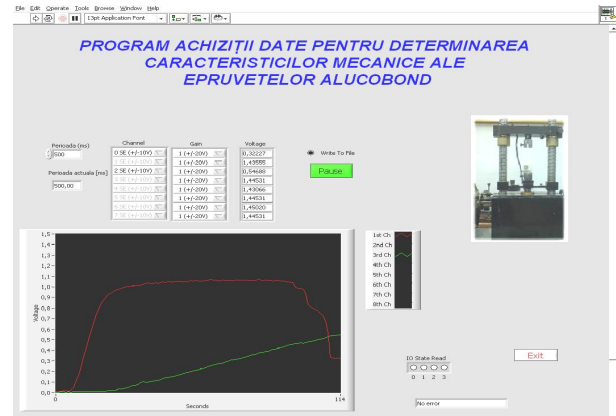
File Edit Operate Tools Browse Window Help
13pt Application Font

PROGRAM ACHIZIŢII DATE PENTRU DETERMINAREA CARACTERISTICILOR MECANICE ALE EPRUVETELOR ALUCOBOND

Perioada (ms)
500
Perioada actuala (ms)
500,00

| Channel | Gain | Voltage |
|---|---|---|
| 0 SE (+/-10V) | 1 (+/-20V) | 0,32227 |
| 1 SE (+/-10V) | 1 (+/-20V) | 1,49555 |
| 2 SE (+/-10V) | 1 (+/-20V) | 0,54688 |
| 3 SE (+/-10V) | 1 (+/-20V) | 1,44531 |
| 4 SE (+/-10V) | 1 (+/-20V) | 1,43066 |
| 5 SE (+/-10V) | 1 (+/-20V) | 1,44531 |
| 6 SE (+/-10V) | 1 (+/-20V) | 1,46020 |
| 7 SE (+/-10V) | 1 (+/-20V) | 1,44531 |

Write To File
Pause

1,5
1,4
1,3
1,2
1,1
1,0
0,9
0,8
0,7
0,6
0,5
0,4
0,3
0,2
0,1
0,0
Voltage
0
114
Seconde

1st Ch
2nd Ch
3rd Ch
4th Ch
5th Ch
6th Ch
7th Ch
8th Ch

IO State Read
0 1 2 3

Exit

No error